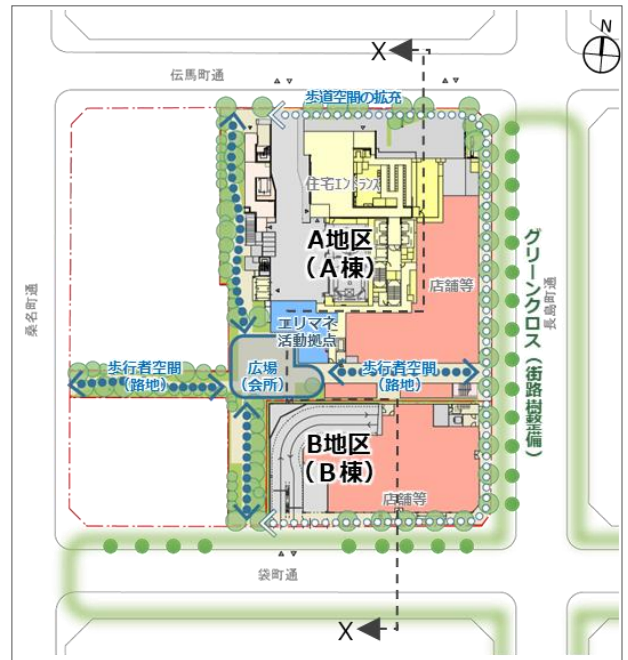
N

X

伝馬町通

歩道空間の拡充

住宅エントランス

A地区
（A棟）

店舗等

グリーンクロス（街路樹整備）

長島町通

桑名町通

エリマネ
活動拠点

歩行者空間
（路地）

広場
（会所）

歩行者空間
（路地）

B地区
（B棟）

店舗等

袋町通

X